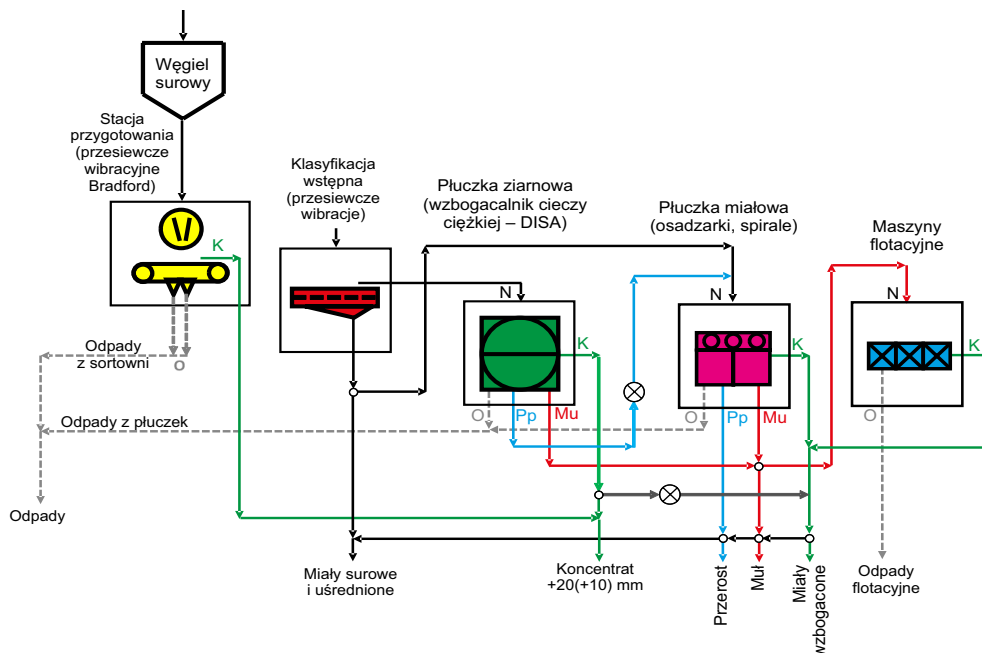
Węgiel surowy

Stacja przygotowania (przesiewcze wibracyjne Bradford)

K

Odpady z sortowni

O

Odpady

Klasyfikacja wstępna (przesiewcze wibracje)

Płuczka ziarnowa (wzbogacalnik cieczy ciężkiej – DISA)

N

K

O

Pp

Mu

Odpady z płuczek

Płuczka miałowa (osadzarki, spirale)

N

K

O

Pp

Mu

Maszyny flotacyjne

N

K

O

Miały surowe i uśrednione

Koncentrat +20(+10) mm

Przerost

Muł

Miały wzbogacone

Odpady flotacyjne